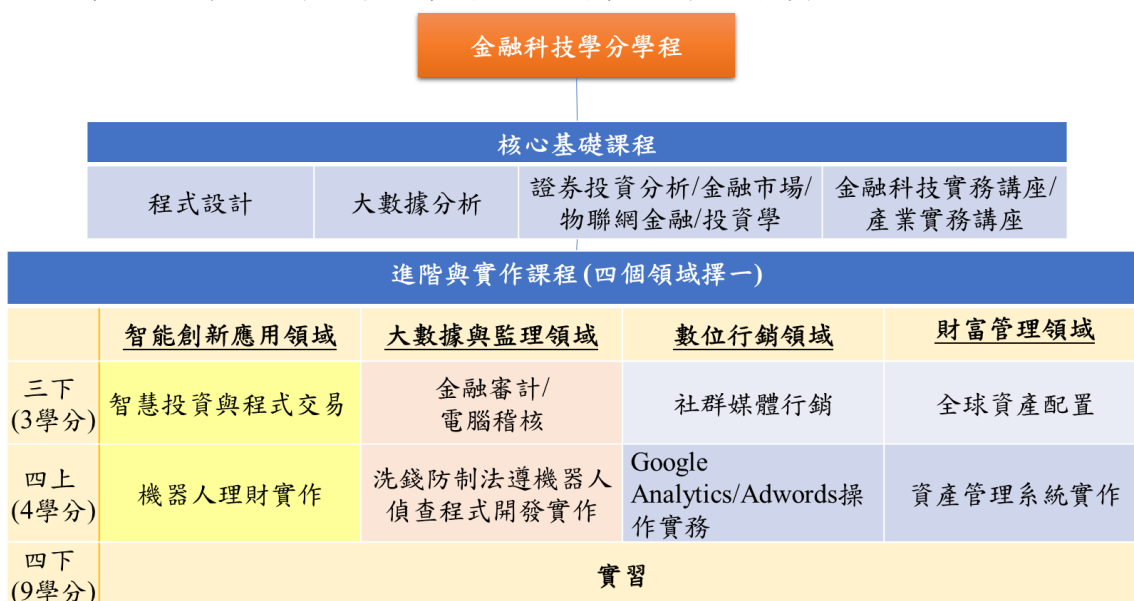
金融科技學分學程

核心基礎課程

| 程式設計 | 大數據分析 | 證券投資分析/金融市場/物聯網金融/投資學 | 金融科技實務講座/產業實務講座 |
|---|---|---|---|

進階與實作課程 (四個領域擇一)

| | 智能創新應用領域 | 大數據與監理領域 | 數位行銷領域 | 財富管理領域 |
|---|---|---|---|---|
| 三下 (3學分) | 智慧投資與程式交易 | 金融審計/電腦稽核 | 社群媒體行銷 | 全球資產配置 |
| 四上 (4學分) | 機器人理財實作 | 洗錢防制法遵機器人偵查程式開發實作 | Google Analytics/Adwords操作實務 | 資產管理系統實作 |
| 四下 (9學分) | 實習 | | | |